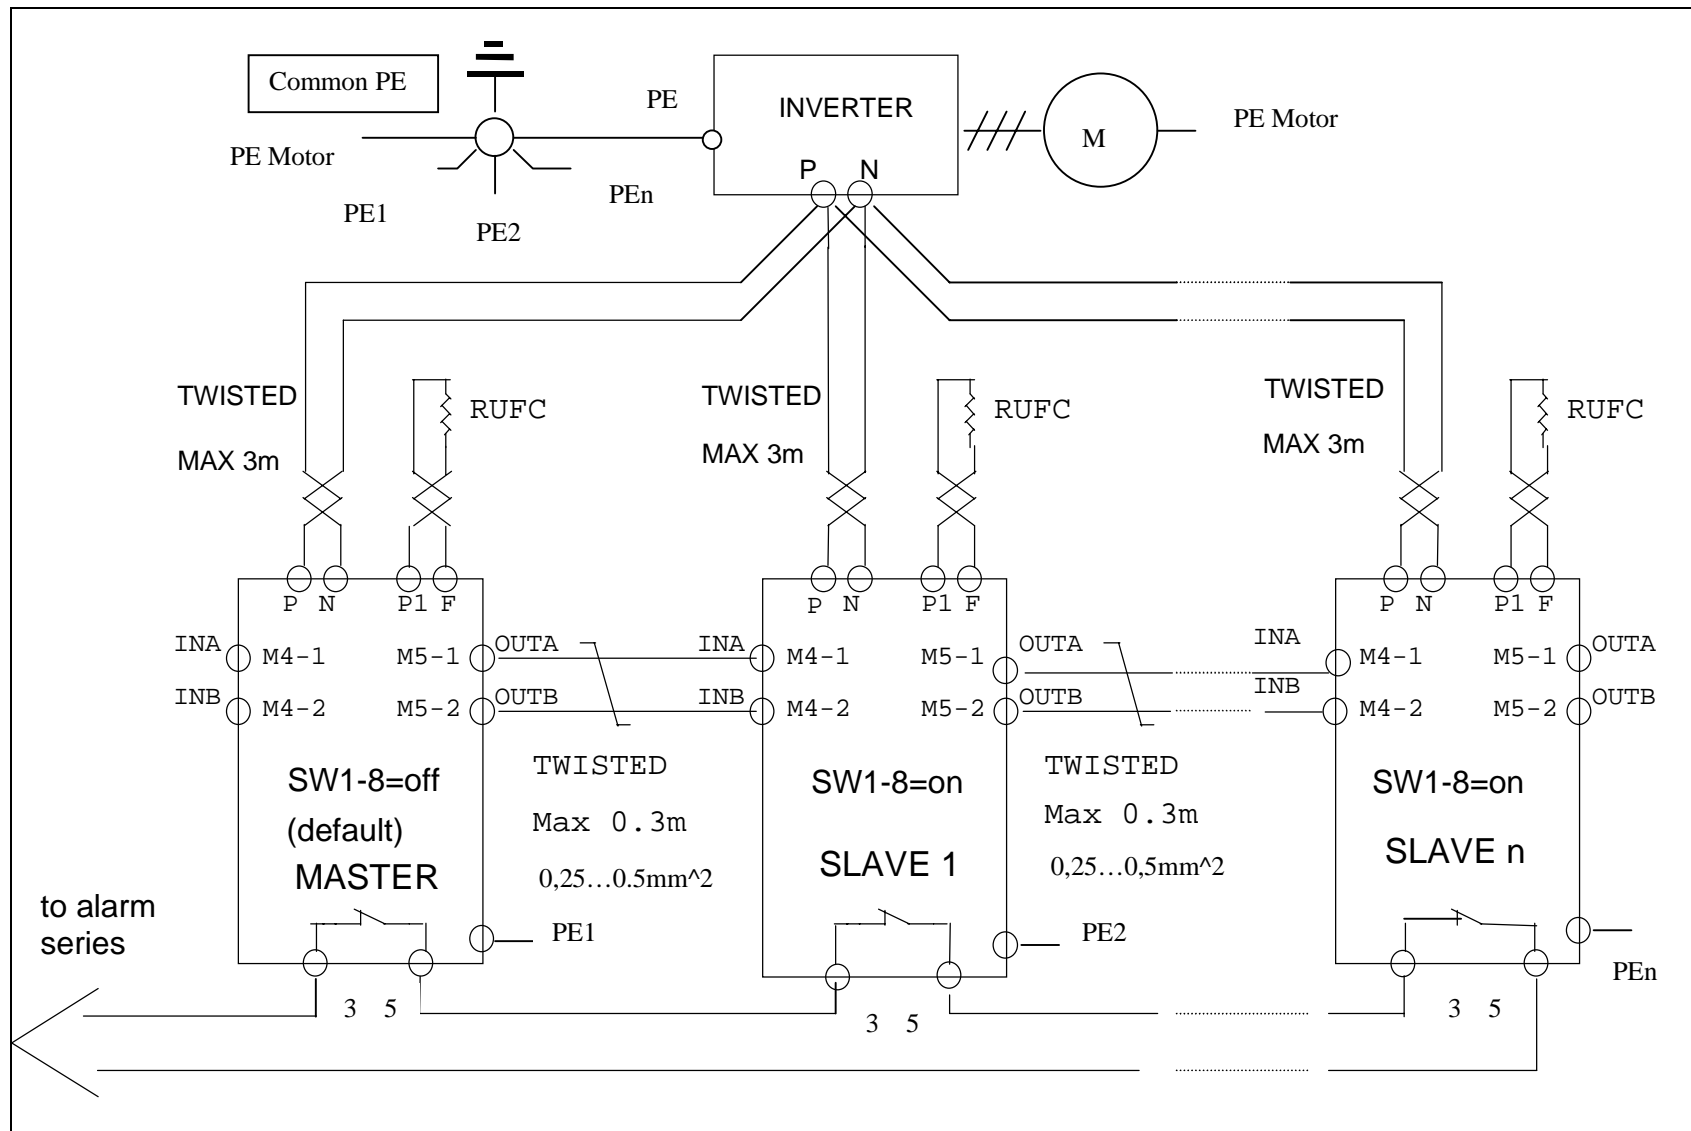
Common PE

PE

INVERTER

M

PE Motor

PE Motor

P N

PEn

PE1

PE2

TWISTED

MAX 3m

RUFC

TWISTED

MAX 3m

RUFC

TWISTED

MAX 3m

RUFC

P N P1 F

INA M4-1 M5-1 OUTA

INB M4-2 M5-2 OUTB

SW1-8=off

(default)

MASTER

TWISTED

Max 0.3m

0,25…0.5mm^2

P N P1 F

INA M4-1 M5-1 OUTA

INB M4-2 M5-2 OUTB

SW1-8=on

SLAVE 1

TWISTED

Max 0.3m

0,25…0,5mm^2

P N P1 F

INA M4-1 M5-1 OUTA

INB M4-2 M5-2 OUTB

SW1-8=on

SLAVE n

to alarm series

PE1

PE2

PEn

3 5

3 5

3 5